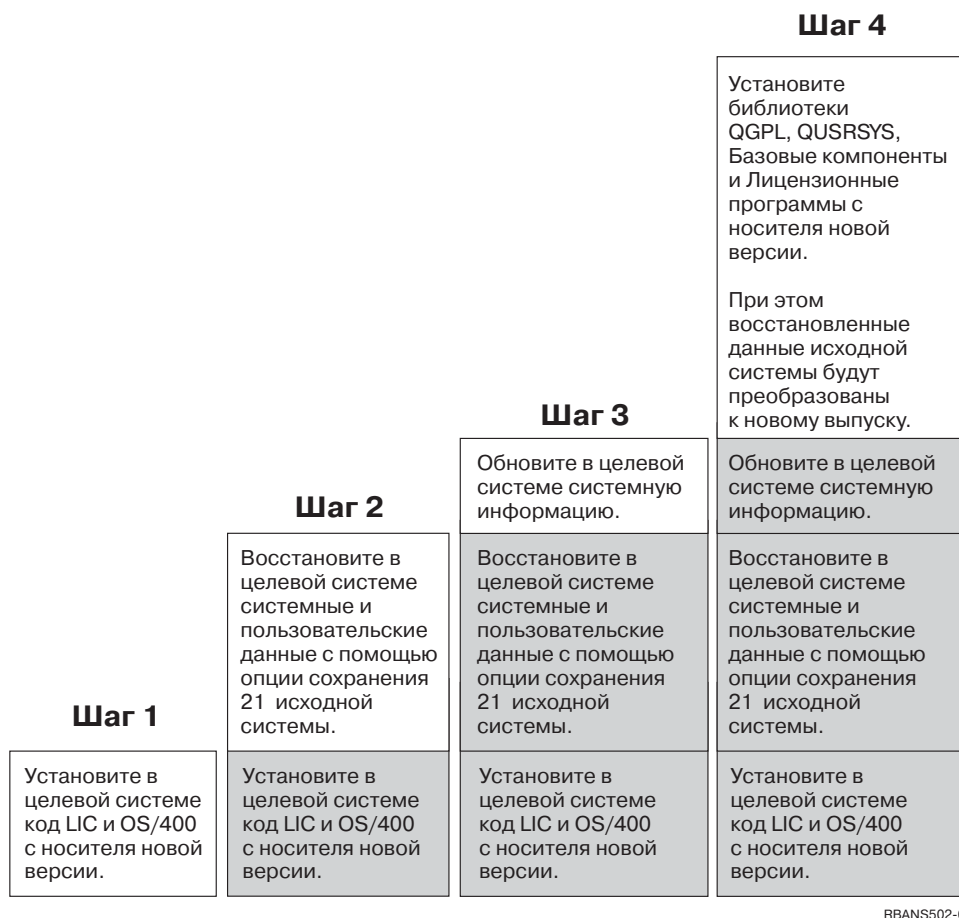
Шаг 1

Установите в целевой системе код LIC и OS/400 с носителя новой версии.

Шаг 2

Восстановите в целевой системе системные и пользовательские данные с помощью опции сохранения 21 исходной системы.

Установите в целевой системе код LIC и OS/400 с носителя новой версии.

Шаг 3

Обновите в целевой системе системную информацию.

Восстановите в целевой системе системные и пользовательские данные с помощью опции сохранения 21 исходной системы.

Установите в целевой системе код LIC и OS/400 с носителя новой версии.

Шаг 4

Установите библиотеки QGPL, QUSRSYS, Базовые компоненты и Лицензионные программы с носителя новой версии.

При этом восстановленные данные исходной системы будут преобразованы к новому выпуску.

Обновите в целевой системе системную информацию.

Восстановите в целевой системе системные и пользовательские данные с помощью опции сохранения 21 исходной системы.

Установите в целевой системе код LIC и OS/400 с носителя новой версии.

RBANS502-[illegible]